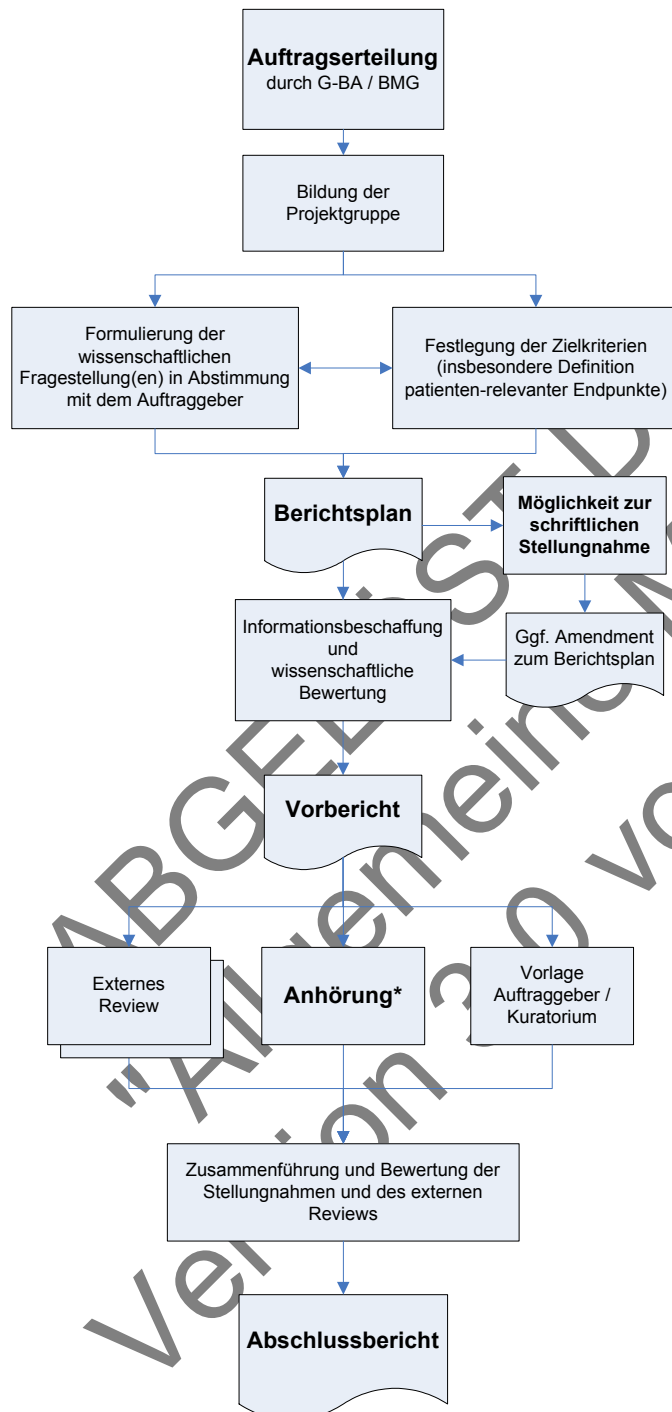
**Auftragserteilung**
durch G-BA / BMG

Bildung der Projektgruppe

Formulierung der wissenschaftlichen Fragestellung(en) in Abstimmung mit dem Auftraggeber

Festlegung der Zielkriterien (insbesondere Definition patienten-relevanter Endpunkte)

**Berichtsplan**

**Möglichkeit zur schriftlichen Stellungnahme**

Informationsbeschaffung und wissenschaftliche Bewertung

Ggf. Amendment zum Berichtsplan

**Vorbericht**

Externes Review

**Anhörung***

Vorlage Auftraggeber / Kuratorium

Zusammenführung und Bewertung der Stellungnahmen und des externen Reviews

**Abschlussbericht**

ABGELÖST DURCH "Allgemeine Methoden" Version 3.0 vom